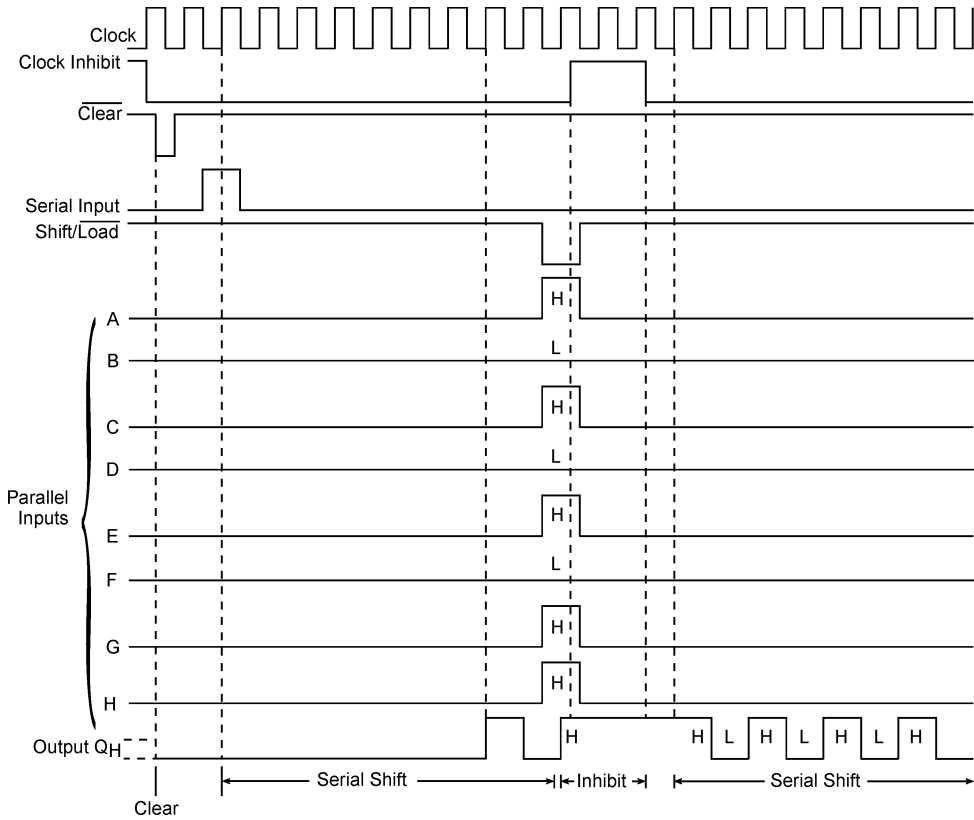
Clock
Clock Inhibit
$\overline{\text{Clear}}$
Serial Input
Shift/$\overline{\text{Load}}$
A
B
C
D
E
F
G
H
Parallel Inputs
H
L
H
L
H
L
H
H
Output $Q_H$
H
H L H L H L H
Clear
Serial Shift
Inhibit
Serial Shift